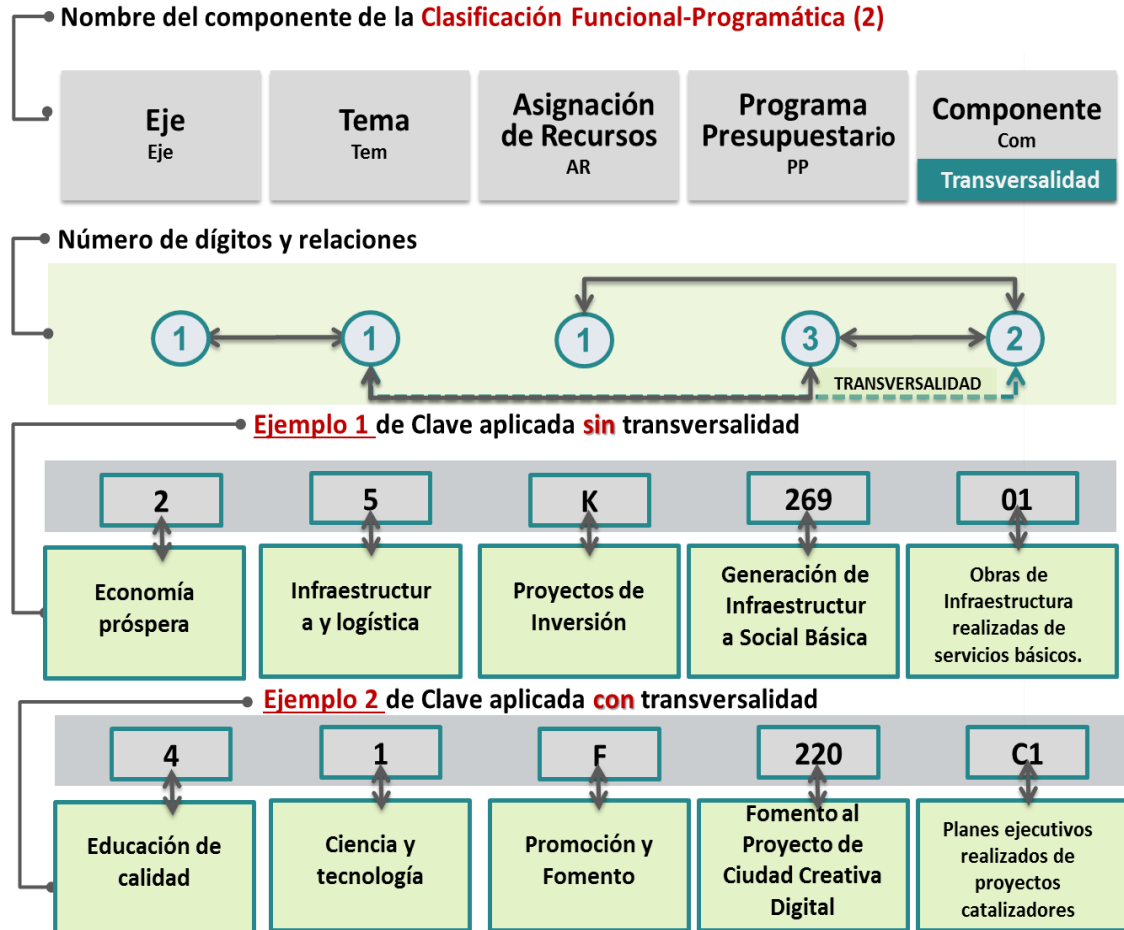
Nombre del componente de la Clasificación Funcional-Programática (2)

| Eje<br>Eje | Tema<br>Tem | Asignación de Recursos<br>AR | Programa Presupuestario<br>PP | Componente<br>Com<br>Transversalidad |
|---|---|---|---|---|

Número de dígitos y relaciones

1 1 1 3 2

TRANSVERSALIDAD

Ejemplo 1 de Clave aplicada sin transversalidad

| 2 | 5 | K | 269 | 01 |
|---|---|---|---|---|
| Economía próspera | Infraestructura y logística | Proyectos de Inversión | Generación de Infraestructura Social Básica | Obras de Infraestructura realizadas de servicios básicos. |

Ejemplo 2 de Clave aplicada con transversalidad

| 4 | 1 | F | 220 | C1 |
|---|---|---|---|---|
| Educación de calidad | Ciencia y tecnología | Promoción y Fomento | Fomento al Proyecto de Ciudad Creativa Digital | Planes ejecutivos realizados de proyectos catalizadores |